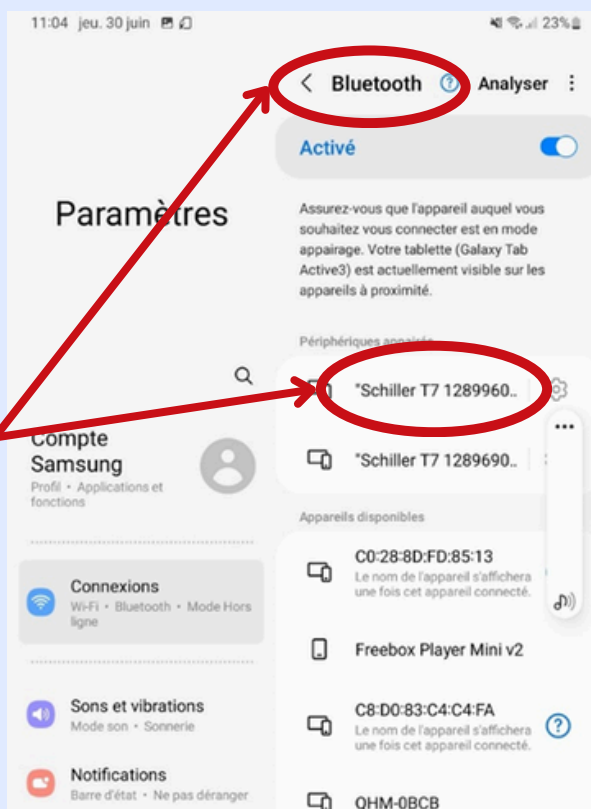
11:04 jeu. 30 juin

23%

< Bluetooth Analyser

Activé

Paramètres

Assurez-vous que l'appareil auquel vous souhaitez vous connecter est en mode appairage. Votre tablette (Galaxy Tab Active3) est actuellement visible sur les appareils à proximité.

Périphériques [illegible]

"Schiller T7 1289960..

Compte Samsung
Profil • Applications et fonctions

"Schiller T7 1289690..

Appareils disponibles

C0:28:8D:FD:85:13
Le nom de l'appareil s'affichera une fois cet appareil connecté.

Connexions
Wi-Fi • Bluetooth • Mode Hors ligne

Freebox Player Mini v2

Sons et vibrations
Mode son • Sonnerie

C8:D0:83:C4:C4:FA
Le nom de l'appareil s'affichera une fois cet appareil connecté.

Notifications
Barre d'état • Ne pas déranger

OHM-0BCB